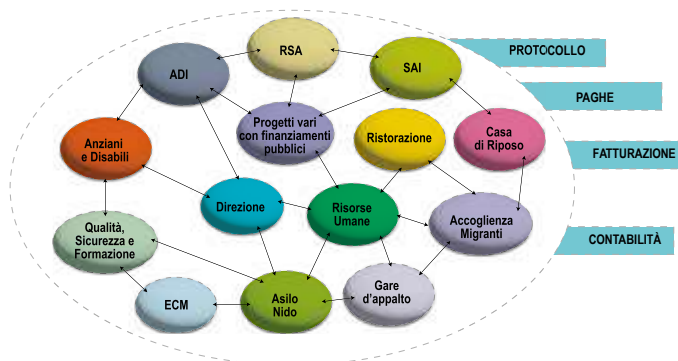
RSA

ADI

SAI

PROTOCOLLO

PAGHE

Progetti vari con finanziamenti pubblici

Ristorazione

Casa di Riposo

Anziani e Disabili

FATTURAZIONE

Direzione

Risorse Umane

Accoglienza Migranti

Qualità, Sicurezza e Formazione

CONTABILITÀ

Gare d'appalto

ECM

Asilo Nido